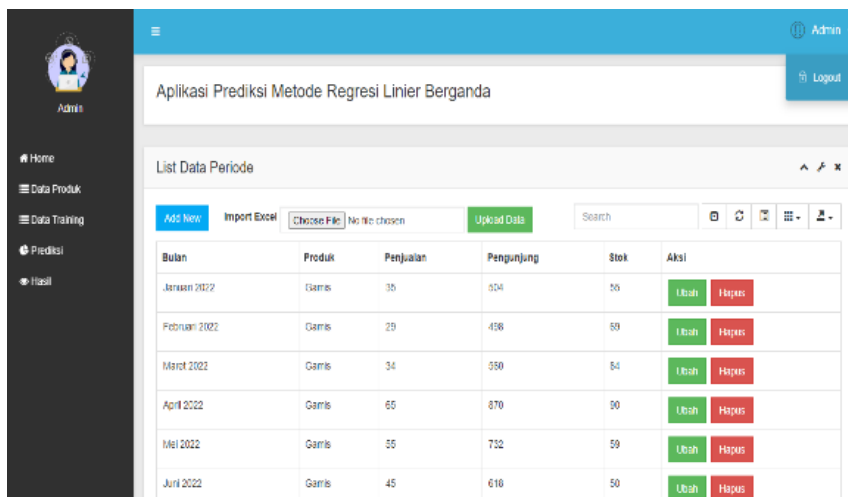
Admin

Home
Data Produk
Data Training
Prediksi
Hasil

≡

Admin

Logout

Aplikasi Prediksi Metode Regresi Linier Berganda

List Data Periode

Add New Import Excel Choose File No file chosen Upload Data Search

| Bulan | Produk | Penjualan | Pengunjung | Stok | Aksi |
|---|---|---|---|---|---|
| Januari 2022 | Gamis | 35 | 604 | 56 | Ubah Hapus |
| Februari 2022 | Gamis | 29 | 498 | 69 | Ubah Hapus |
| Maret 2022 | Gamis | 34 | 550 | 64 | Ubah Hapus |
| April 2022 | Gamis | 65 | 870 | 90 | Ubah Hapus |
| Mei 2022 | Gamis | 55 | 732 | 59 | Ubah Hapus |
| Juni 2022 | Gamis | 45 | 618 | 50 | Ubah Hapus |